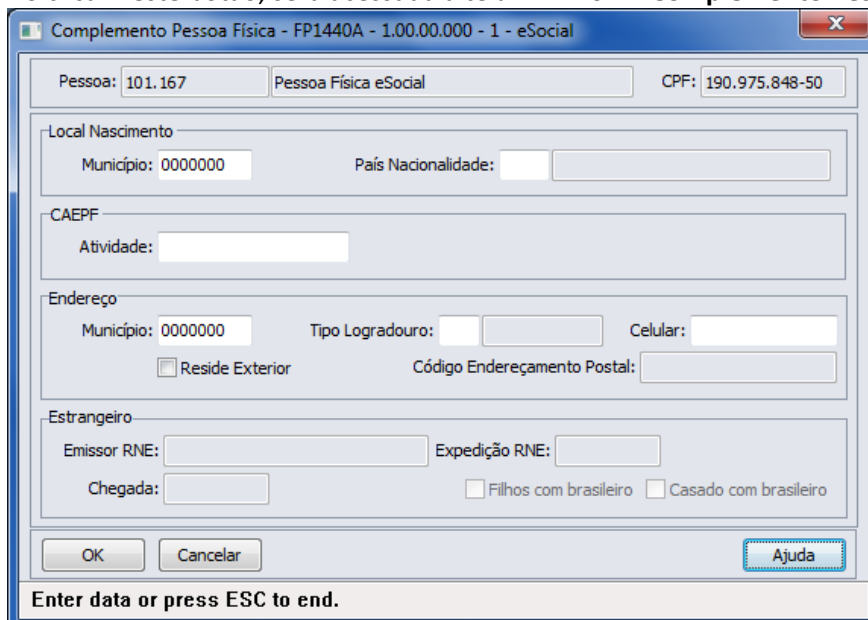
Complemento Pessoa Física - FP1440A - 1.00.00.000 - 1 - eSocial

Pessoa: 101.167 Pessoa Física eSocial CPF: 190.975.848-50

Local Nascimento
Município: 0000000 País Nacionalidade:

CAEPF
Atividade:

Endereço
Município: 0000000 Tipo Logradouro: Celular:
Reside Exterior Código Endereçamento Postal:

Estrangeiro
Emissor RNE: Expedição RNE:
Chegada: Filhos com brasileiro Casado com brasileiro

OK Cancelar Ajuda

Enter data or press ESC to end.